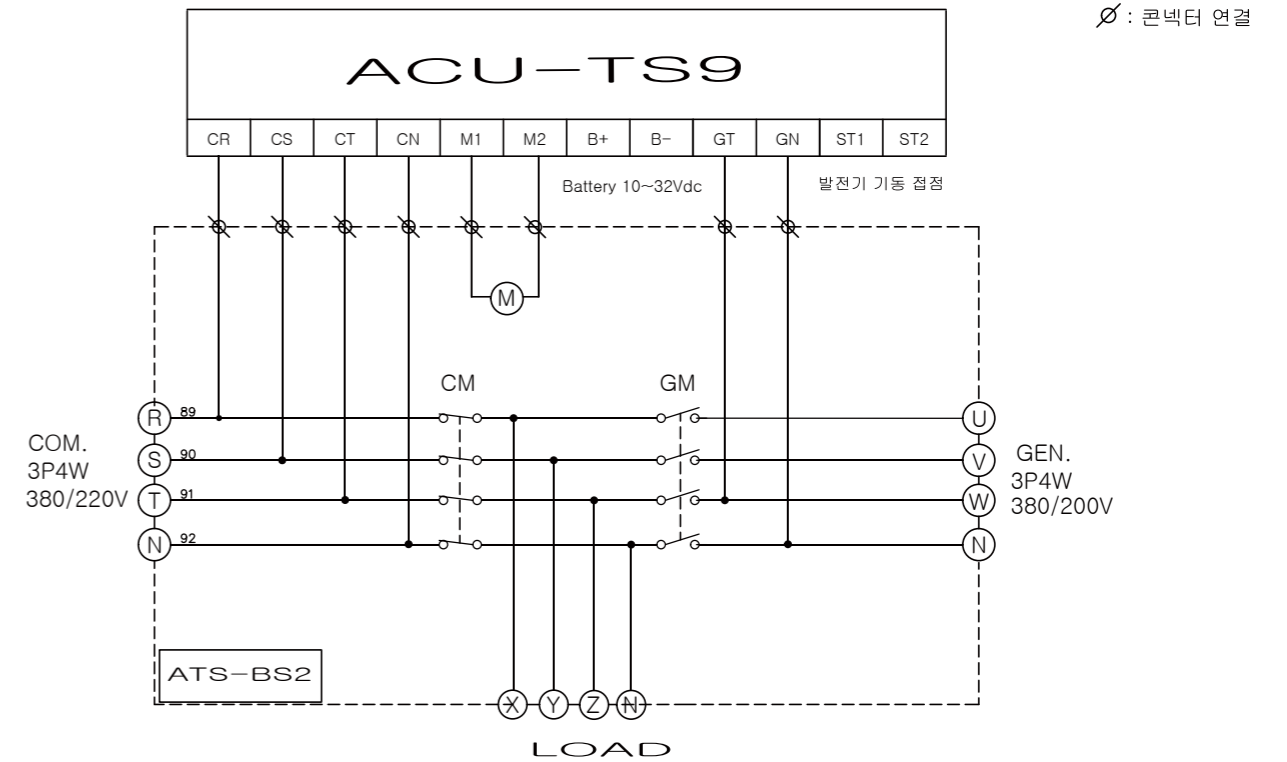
$\varnothing$ : 콘넥터 연결

ACU−TS9

| CR | CS | CT | CN | M1 | M2 | B+ | B− | GT | GN | ST1 | ST2 |
|---|---|---|---|---|---|---|---|---|---|---|---|

Battery 10~32Vdc

발전기 기동 접점

M

CM

GM

R 89
S 90
T 91
N 92

COM.
3P4W
380/220V

U
V
W
N

GEN.
3P4W
380/200V

ATS−BS2

X Y Z N

LOAD